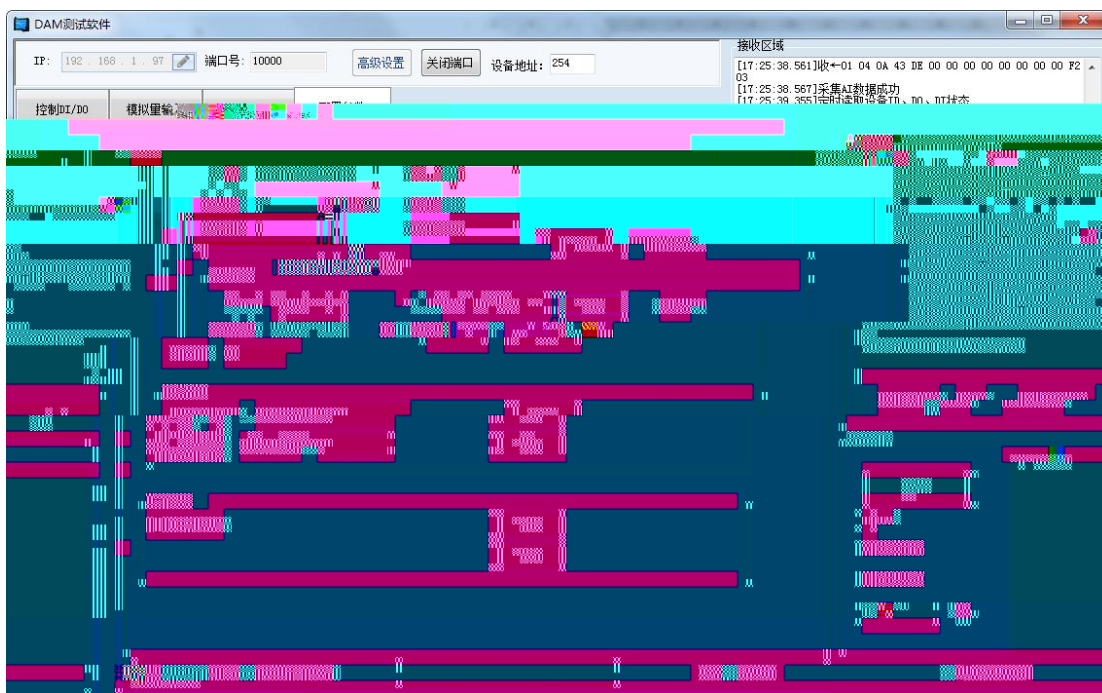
DAM测试软件

IP: 192 . 168 . 1 . 97 端口号: 10000 高级设置 关闭端口 设备地址: 254

接收区域
[17:25:38.561]收←01 04 0A 43 DE 00 00 00 00 00 00 00 F2 03
[17:25:38.567]采集AI数据成功
[17:25:39.355]定时读取设备DI、DO、DI状态

控制DI/DO 模拟量输入 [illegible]